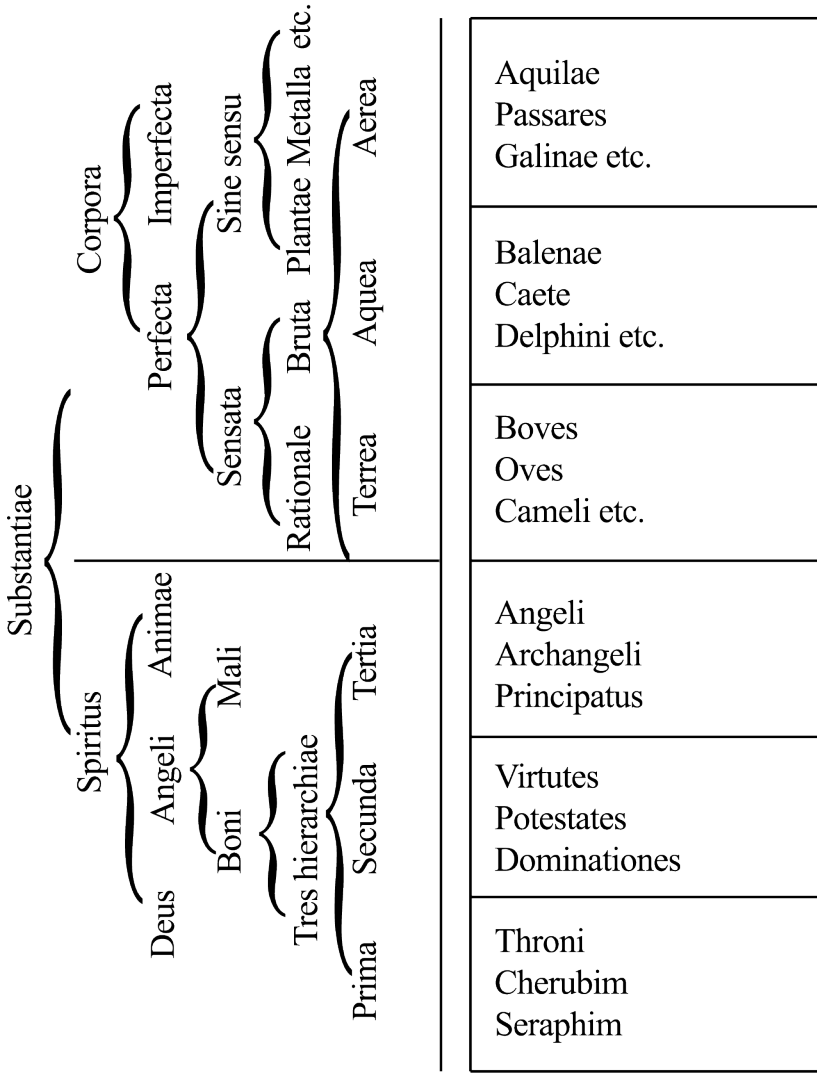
Substantiae

Corpora
Imperfecta
Perfecta
Sine sensu
Plantae
Metalla
etc.
Sensata
Bruta
Rationale
Aerea
Aquea
Terrea

Spiritus
Animae
Angeli
Deus
Mali
Boni
Tres hierarchiae
Tertia
Secunda
Prima

Aquilae
Passares
Galinae etc.

Balenae
Caete
Delphini etc.

Boves
Oves
Cameli etc.

Angeli
Archangeli
Principatus

Virtutes
Potestates
Dominationes

Throni
Cherubim
Seraphim